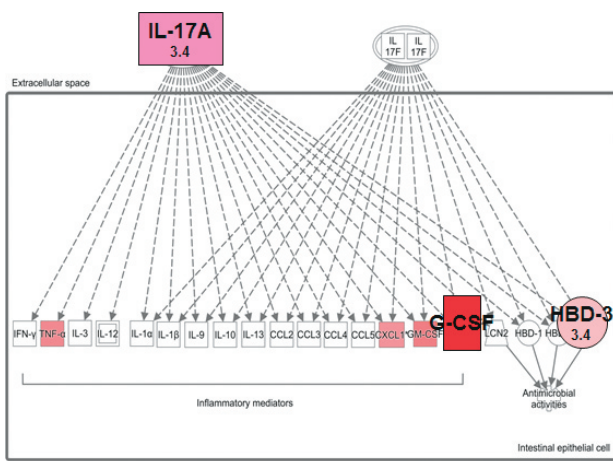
IL-17A
3.4

IL 17F IL 17F

Extracellular space

IFN-γ TNF-α IL-3 IL-12 IL-1α IL-1β IL-9 IL-10 IL-13 CCL2 CCL3 CCL4 CCL5 CXCL1 GM-CSF G-CSF LCN2 HBD-1 HB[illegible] HBD-3 3.4

Inflammatory mediators

Antimicrobial activities

Intestinal epithelial cell